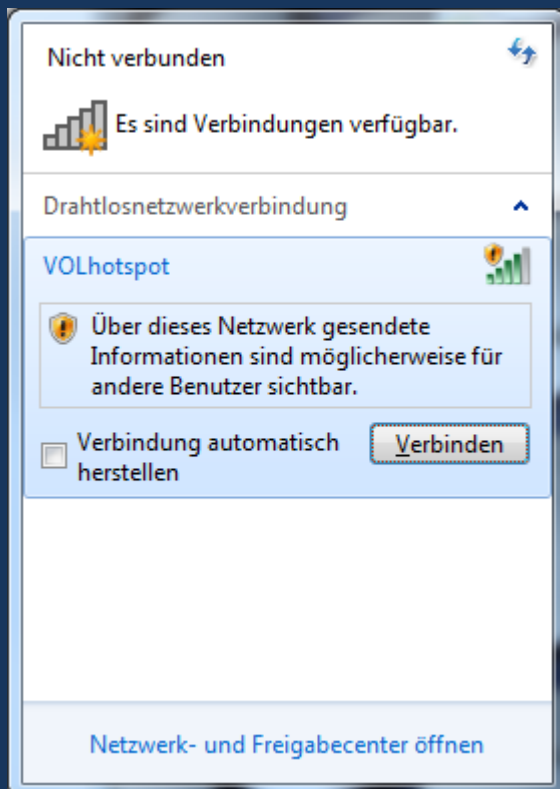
Nicht verbunden

Es sind Verbindungen verfügbar.

Drahtlosnetzwerkverbindung

VOLhotspot

Über dieses Netzwerk gesendete Informationen sind möglicherweise für andere Benutzer sichtbar.

Verbindung automatisch herstellen

Verbinden

Netzwerk- und Freigabecenter öffnen